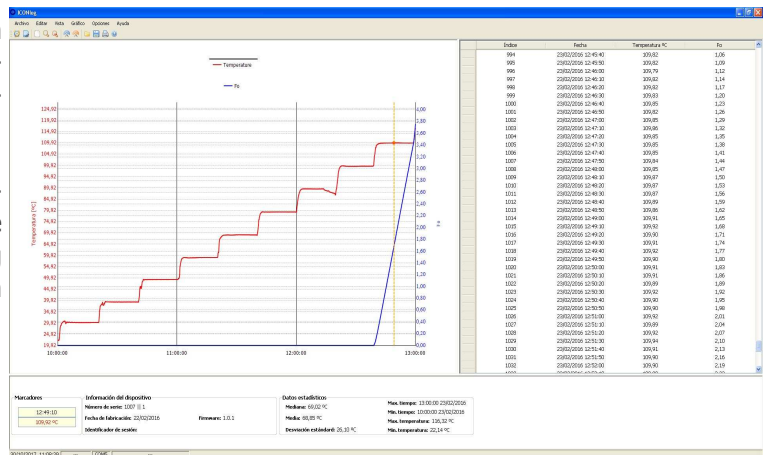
_ICONlog

Archivo Editar Vista Gráfico Opciones Ayuda

Temperature

Fo

124,92
119,92
114,92
109,92
104,92
99,92
94,92
89,92
84,92
79,92
74,92
69,92
64,92
59,92
54,92
49,92
44,92
39,92
34,92
29,92
24,92
19,92

Temperatura [ºC]

4,00
3,80
3,60
3,40
3,20
3,00
2,80
2,60
2,40
2,20
2,00
1,80
1,60
1,40
1,20
1,00
0,80
0,60
0,40
0,20
0,00

Fo

10:00:00
11:00:00
12:00:00
13:00:00

| Índice | Fecha | Temperatura ºC | Fo |
|---|---|---|---|
| 994 | 23/02/2016 12:45:40 | 109,82 | 1,06 |
| 995 | 23/02/2016 12:45:50 | 109,82 | 1,09 |
| 996 | 23/02/2016 12:46:00 | 109,79 | 1,12 |
| 997 | 23/02/2016 12:46:10 | 109,82 | 1,14 |
| 998 | 23/02/2016 12:46:20 | 109,82 | 1,17 |
| 999 | 23/02/2016 12:46:30 | 109,83 | 1,20 |
| 1000 | 23/02/2016 12:46:40 | 109,85 | 1,23 |
| 1001 | 23/02/2016 12:46:50 | 109,82 | 1,26 |
| 1002 | 23/02/2016 12:47:00 | 109,85 | 1,29 |
| 1003 | 23/02/2016 12:47:10 | 109,86 | 1,32 |
| 1004 | 23/02/2016 12:47:20 | 109,85 | 1,35 |
| 1005 | 23/02/2016 12:47:30 | 109,85 | 1,38 |
| 1006 | 23/02/2016 12:47:40 | 109,85 | 1,41 |
| 1007 | 23/02/2016 12:47:50 | 109,84 | 1,44 |
| 1008 | 23/02/2016 12:48:00 | 109,85 | 1,47 |
| 1009 | 23/02/2016 12:48:10 | 109,87 | 1,50 |
| 1010 | 23/02/2016 12:48:20 | 109,87 | 1,53 |
| 1011 | 23/02/2016 12:48:30 | 109,87 | 1,56 |
| 1012 | 23/02/2016 12:48:40 | 109,89 | 1,59 |
| 1013 | 23/02/2016 12:48:50 | 109,86 | 1,62 |
| 1014 | 23/02/2016 12:49:00 | 109,91 | 1,65 |
| 1015 | 23/02/2016 12:49:10 | 109,92 | 1,68 |
| 1016 | 23/02/2016 12:49:20 | 109,90 | 1,71 |
| 1017 | 23/02/2016 12:49:30 | 109,91 | 1,74 |
| 1018 | 23/02/2016 12:49:40 | 109,92 | 1,77 |
| 1019 | 23/02/2016 12:49:50 | 109,90 | 1,80 |
| 1020 | 23/02/2016 12:50:00 | 109,91 | 1,83 |
| 1021 | 23/02/2016 12:50:10 | 109,91 | 1,86 |
| 1022 | 23/02/2016 12:50:20 | 109,89 | 1,89 |
| 1023 | 23/02/2016 12:50:30 | 109,92 | 1,92 |
| 1024 | 23/02/2016 12:50:40 | 109,90 | 1,95 |
| 1025 | 23/02/2016 12:50:50 | 109,92 | 1,98 |
| 1026 | 23/02/2016 12:51:00 | 109,92 | 2,01 |
| 1027 | 23/02/2016 12:51:10 | 109,89 | 2,04 |
| 1028 | 23/02/2016 12:51:20 | 109,92 | 2,07 |
| 1029 | 23/02/2016 12:51:30 | 109,94 | 2,10 |
| 1030 | 23/02/2016 12:51:40 | 109,91 | 2,13 |
| 1031 | 23/02/2016 12:51:50 | 109,90 | 2,16 |
| 1032 | 23/02/2016 12:52:00 | 109,90 | 2,19 |

Marcadores
12:49:10
109,92 ºC

Información del dispositivo
Número de serie: 1007
Fecha de fabricación: 22/02/2016
Firmware: 1.0.1
Identificador de sesión:

Datos estadísticos
Mediana: 69,02 ºC
Media: 68,85 ºC
Desviación estándard: 26,10 ºC
Max. tiempo: 13:00:00 23/02/2016
Min. tiempo: 10:00:00 23/02/2016
Max. temperatura: 116,32 ºC
Min. temperatura: 22,14 ºC

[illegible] COM5